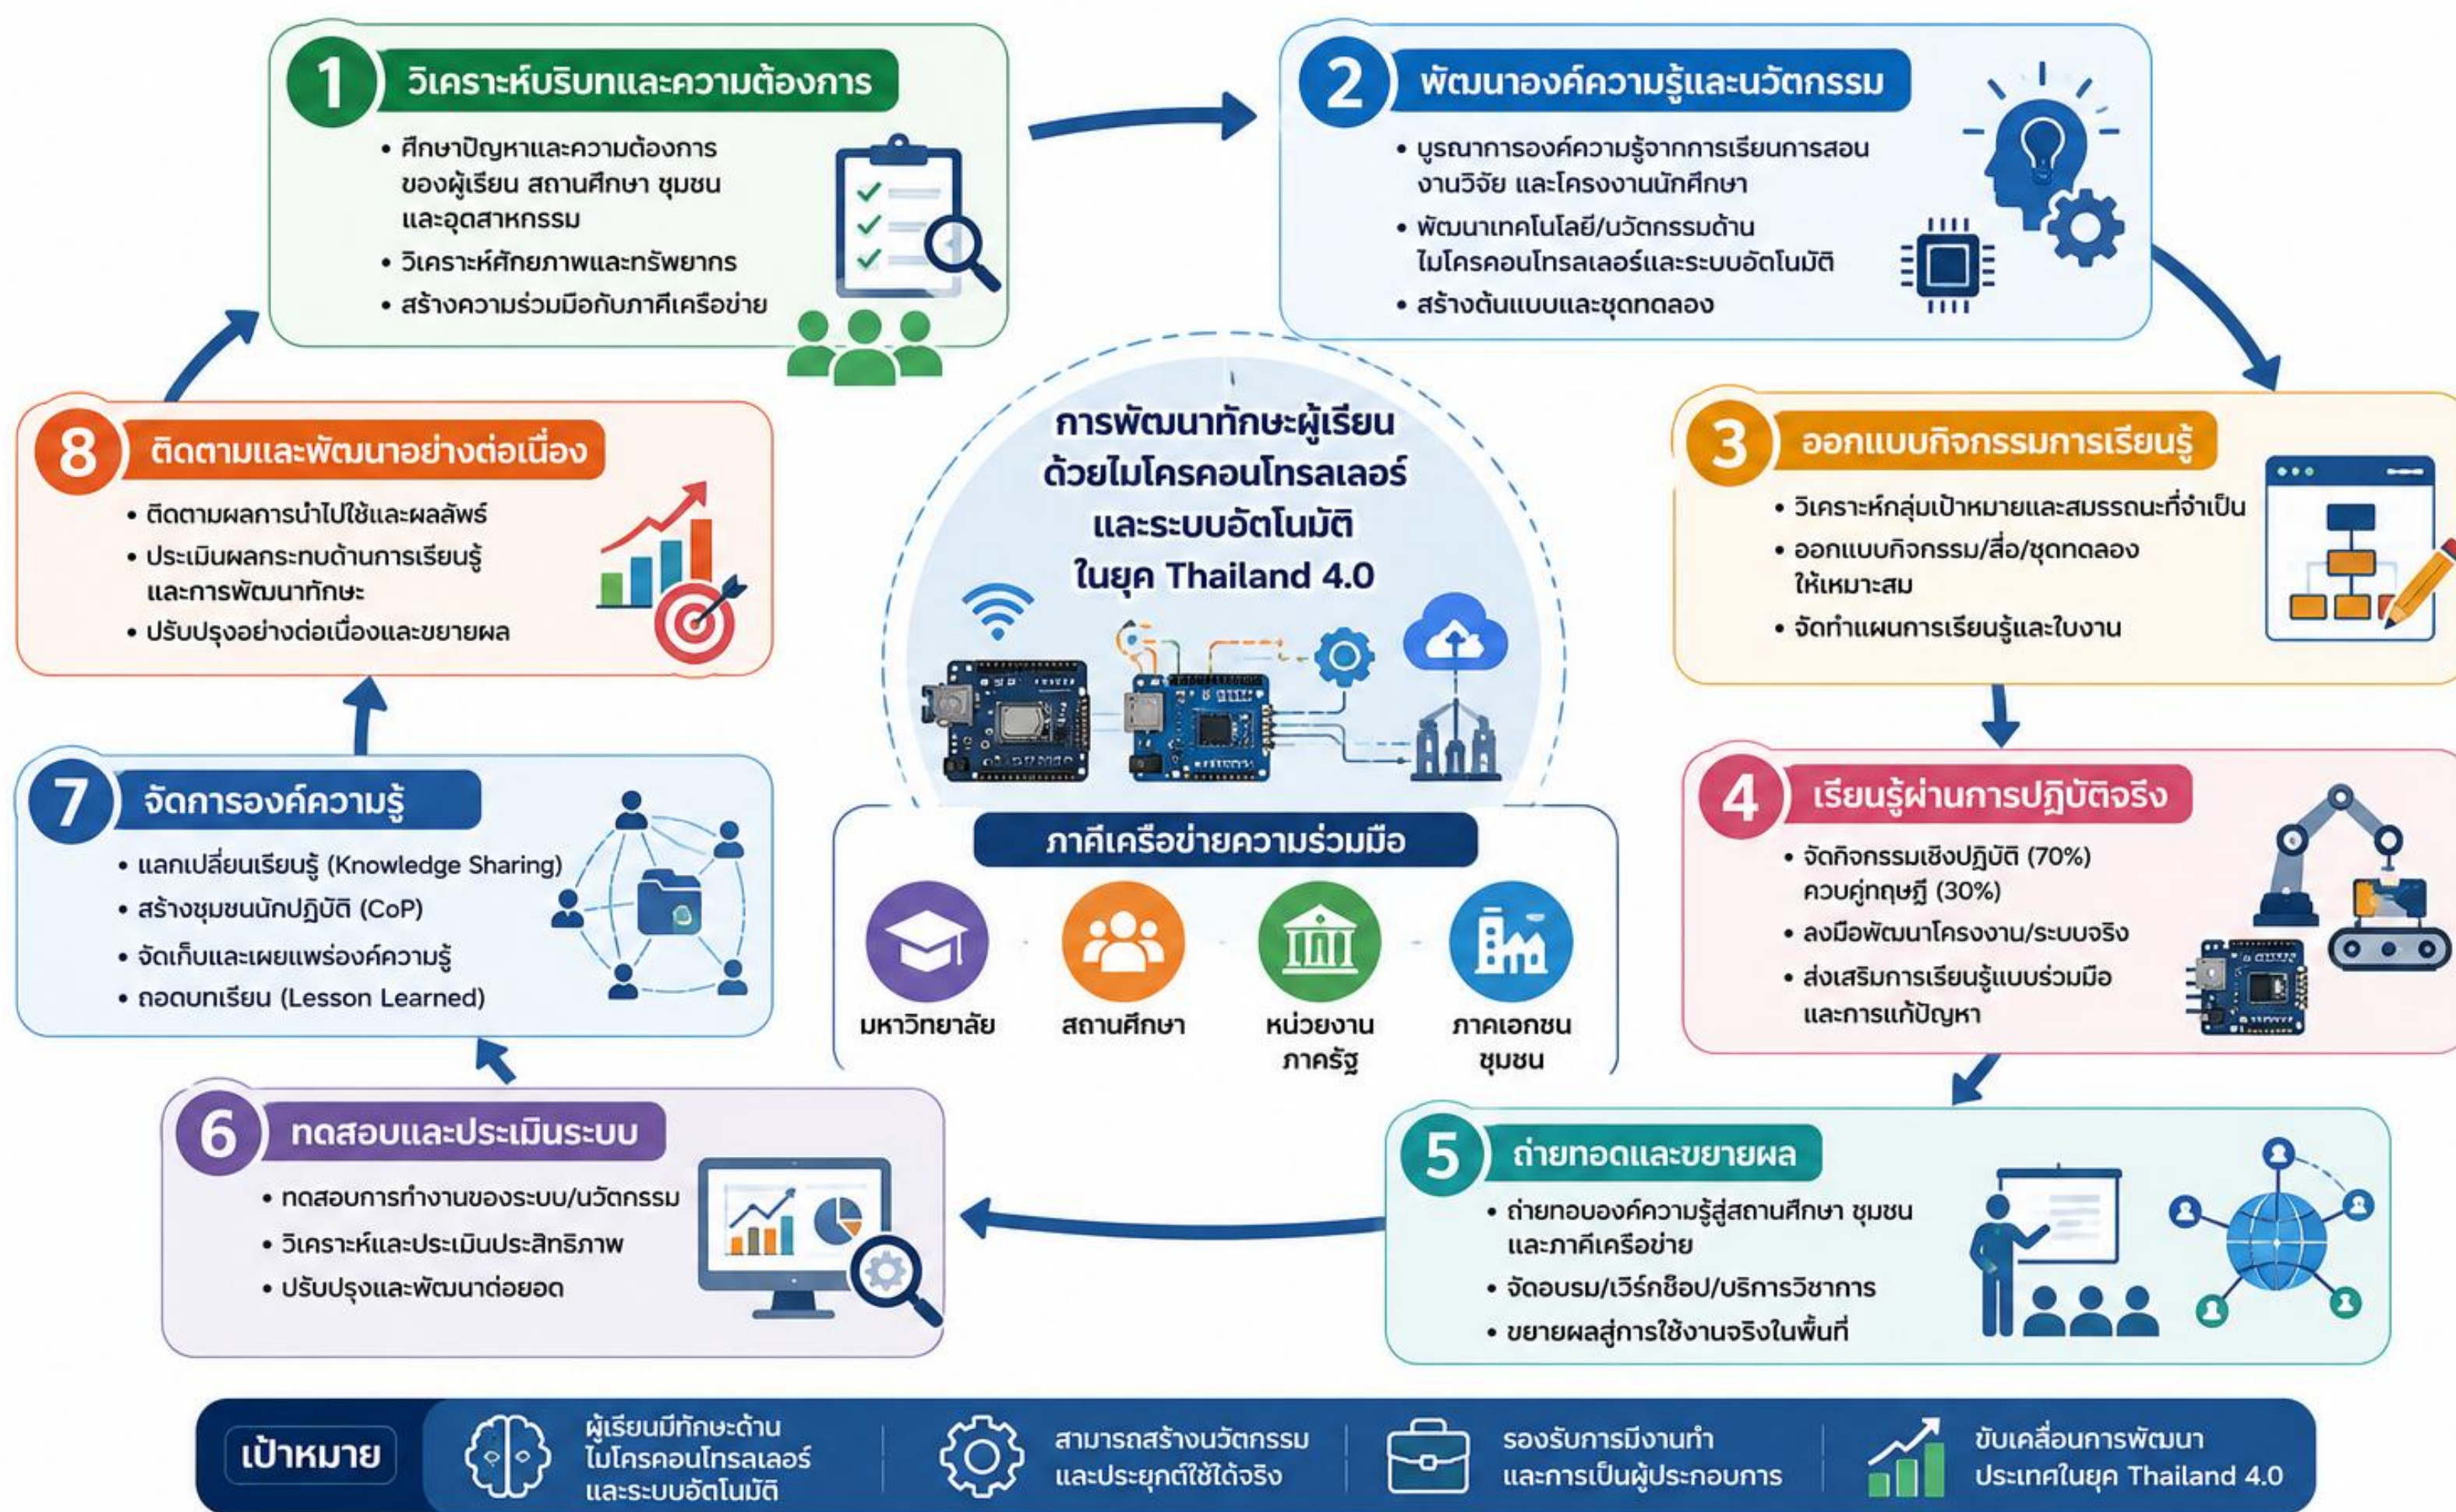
1 วิเคราะห์บริบทและความต้องการ
• ศึกษาปัญหาและความต้องการของผู้เรียน สถานศึกษา ชุมชน และอุตสาหกรรม
• วิเคราะห์ศักยภาพและทรัพยากร
• สร้างความร่วมมือกับภาคีเครือข่าย

2 พัฒนาองค์ความรู้และนวัตกรรม
• บูรณาการองค์ความรู้จากการเรียนการสอน งานวิจัย และโครงงานนักศึกษา
• พัฒนาเทคโนโลยี/นวัตกรรมด้านไมโครคอนโทรลเลอร์และระบบอัตโนมัติ
• สร้างต้นแบบและชุดทดลอง

การพัฒนาทักษะผู้เรียนด้วยไมโครคอนโทรลเลอร์และระบบอัตโนมัติ ในยุค Thailand 4.0

3 ออกแบบกิจกรรมการเรียนรู้
• วิเคราะห์กลุ่มเป้าหมายและสมรรถนะที่จำเป็น
• ออกแบบกิจกรรม/สื่อ/ชุดทดลองให้เหมาะสม
• จัดทำแผนการเรียนรู้และใบงาน

8 ติดตามและพัฒนาอย่างต่อเนื่อง
• ติดตามผลการนำไปใช้และผลลัพธ์
• ประเมินผลกระทบด้านการเรียนรู้และการพัฒนาทักษะ
• ปรับปรุงอย่างต่อเนื่องและขยายผล

7 จัดการองค์ความรู้
• แลกเปลี่ยนเรียนรู้ (Knowledge Sharing)
• สร้างชุมชนนักปฏิบัติ (CoP)
• จัดเก็บและเผยแพร่องค์ความรู้
• ถอดบทเรียน (Lesson Learned)

ภาคีเครือข่ายความร่วมมือ
มหาวิทยาลัย
สถานศึกษา
หน่วยงานภาครัฐ
ภาคเอกชน ชุมชน

4 เรียนรู้ผ่านการปฏิบัติจริง
• จัดกิจกรรมเชิงปฏิบัติ (70%) ควบคู่ทฤษฎี (30%)
• ลงมือพัฒนาโครงงาน/ระบบจริง
• ส่งเสริมการเรียนรู้แบบร่วมมือและการแก้ปัญหา

6 ทดสอบและประเมินระบบ
• ทดสอบการทำงานของระบบ/นวัตกรรม
• วิเคราะห์และประเมินประสิทธิภาพ
• ปรับปรุงและพัฒนาต่อยอด

5 ถ่ายทอดและขยายผล
• ถ่ายทอบองค์ความรู้สู่สถานศึกษา ชุมชน และภาคีเครือข่าย
• จัดอบรม/เวิร์กช็อป/บริการวิชาการ
• ขยายผลสู่การใช้งานจริงในพื้นที่

เป้าหมาย
ผู้เรียนมีทักษะด้านไมโครคอนโทรลเลอร์และระบบอัตโนมัติ
สามารถสร้างนวัตกรรมและประยุกต์ใช้ได้จริง
รองรับการมีงานทำและการเป็นผู้ประกอบการ
ขับเคลื่อนการพัฒนาประเทศในยุค Thailand 4.0